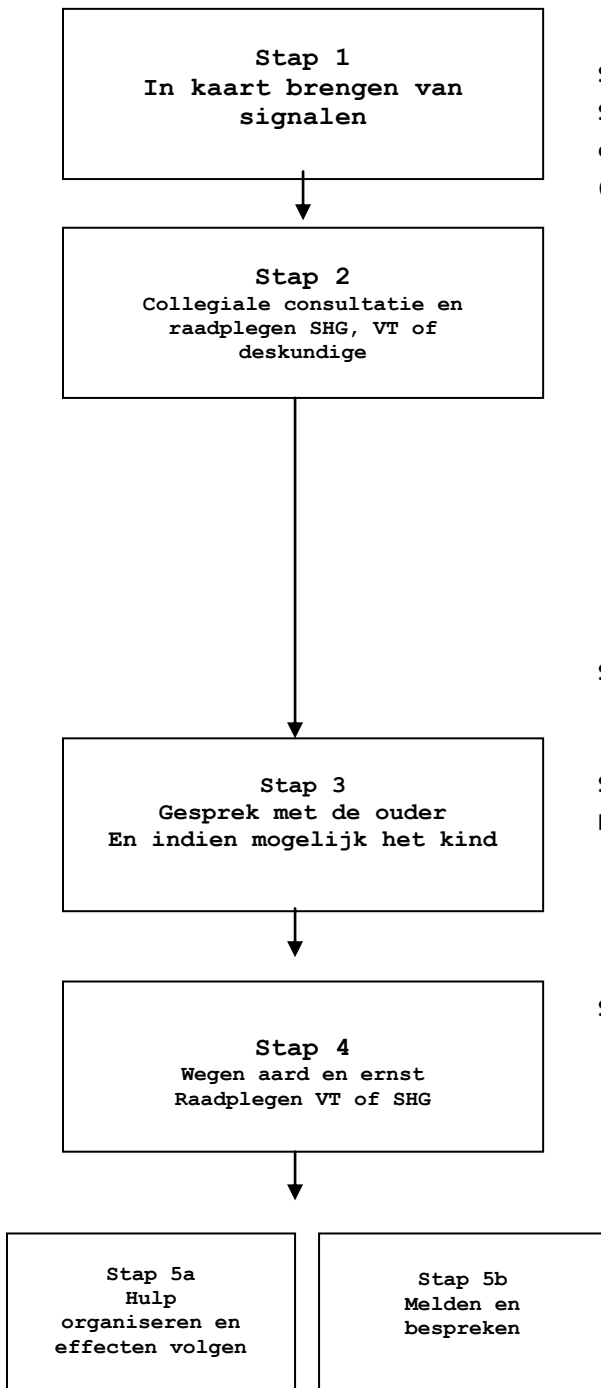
Stap 1
In kaart brengen van signalen

Stap 2
Collegiale consultatie en raadplegen SHG, VT of deskundige

Stap 3
Gesprek met de ouder
En indien mogelijk het kind

Stap 4
Wegen aard en ernst
Raadplegen VT of SHG

Stap 5a
Hulp organiseren en effecten volgen

Stap 5b
Melden en bespreken